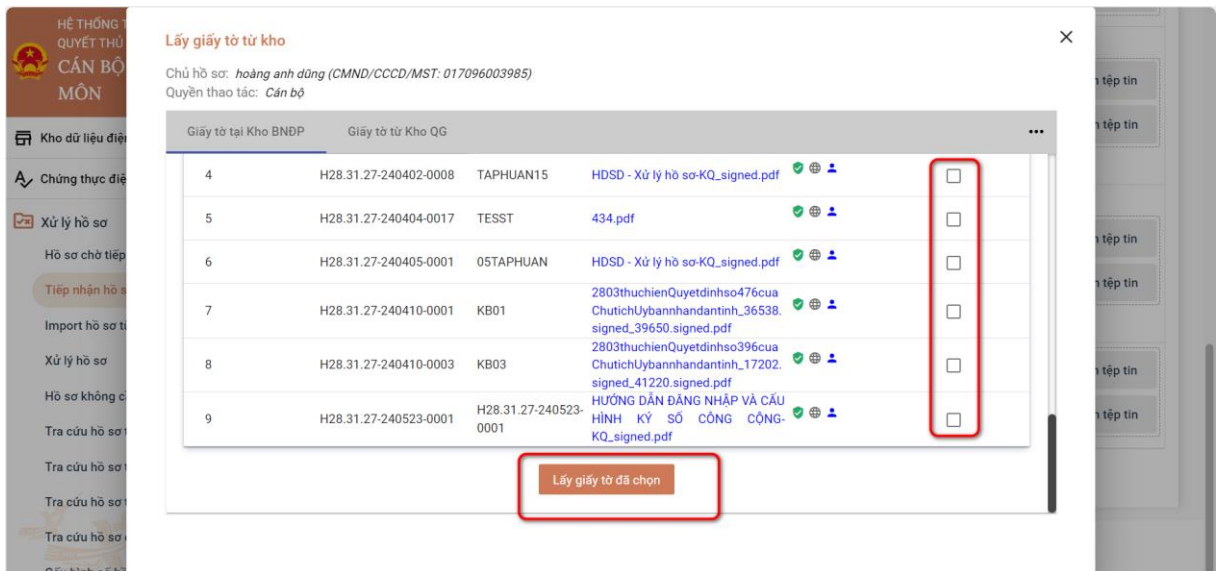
HỆ THỐNG T
QUYẾT THỦ
CÁN BỘ
MÔN

Kho dữ liệu điệ
Chứng thực điệ
Xử lý hồ sơ
Hồ sơ chờ tiếp
Tiếp nhận hồ s
Import hồ sơ t
Xử lý hồ sơ
Hồ sơ không c
Tra cứu hồ sơ
Tra cứu hồ sơ
Tra cứu hồ sơ
Tra cứu hồ sơ

Lấy giấy tờ từ kho

Chủ hồ sơ: hoàng anh dũng (CMND/CCCD/MST: 017096003985)
Quyền thao tác: Cán bộ

Giấy tờ tại Kho BNĐP | Giấy tờ từ Kho QG | ...

| | | | | |
|---|---|---|---|---|
| 4 | H28.31.27-240402-0008 | TAPHUAN15 | HDSD - Xử lý hồ sơ-KQ_signed.pdf | ☐ |
| 5 | H28.31.27-240404-0017 | TESST | 434.pdf | ☐ |
| 6 | H28.31.27-240405-0001 | 05TAPHUAN | HDSD - Xử lý hồ sơ-KQ_signed.pdf | ☐ |
| 7 | H28.31.27-240410-0001 | KB01 | 2803thuchienQuyetdinhso476cuaChutichUybannhandantinh_36538.signed_39650.signed.pdf | ☐ |
| 8 | H28.31.27-240410-0003 | KB03 | 2803thuchienQuyetdinhso396cuaChutichUybannhandantinh_17202.signed_41220.signed.pdf | ☐ |
| 9 | H28.31.27-240523-0001 | H28.31.27-240523-0001 | HƯỚNG DẪN ĐĂNG NHẬP VÀ CẤU HÌNH KÝ SỐ CÔNG CỘNG-KQ_signed.pdf | ☐ |

Lấy giấy tờ đã chọn

tệp tin
tệp tin
tệp tin
tệp tin
tệp tin
tệp tin